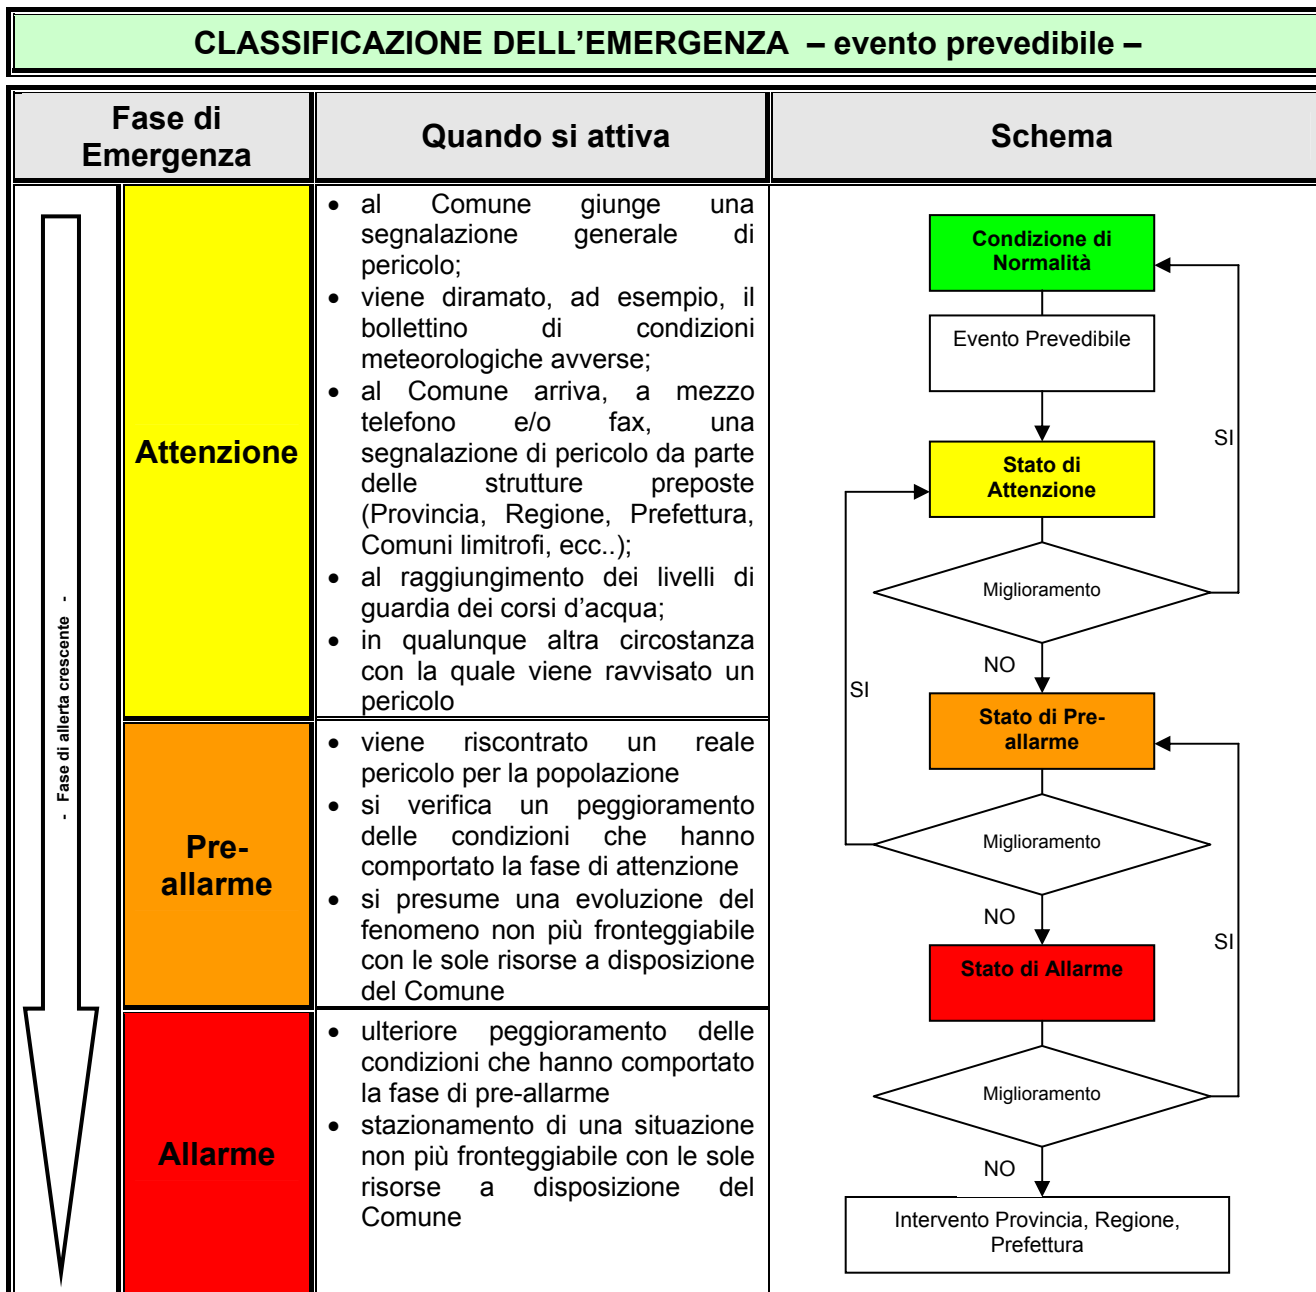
CLASSIFICAZIONE DELL'EMERGENZA – evento prevedibile –

| Fase di Emergenza | | Quando si attiva | Schema |
|---|---|---|---|
| - Fase di allerta crescente - | Attenzione | • al Comune giunge una segnalazione generale di pericolo; • viene diramato, ad esempio, il bollettino di condizioni meteorologiche avverse; • al Comune arriva, a mezzo telefono e/o fax, una segnalazione di pericolo da parte delle strutture preposte (Provincia, Regione, Prefettura, Comuni limitrofi, ecc..); • al raggiungimento dei livelli di guardia dei corsi d'acqua; • in qualunque altra circostanza con la quale viene ravvisato un pericolo | |
| | Pre-allarme | • viene riscontrato un reale pericolo per la popolazione • si verifica un peggioramento delle condizioni che hanno comportato la fase di attenzione • si presume una evoluzione del fenomeno non più fronteggiabile con le sole risorse a disposizione del Comune | |
| | Allarme | • ulteriore peggioramento delle condizioni che hanno comportato la fase di pre-allarme • stazionamento di una situazione non più fronteggiabile con le sole risorse a disposizione del Comune | |

Condizione di Normalità
Evento Prevedibile
SI
Stato di Attenzione
Miglioramento
NO
SI
Stato di Pre-allarme
Miglioramento
NO
SI
Stato di Allarme
Miglioramento
NO
Intervento Provincia, Regione, Prefettura